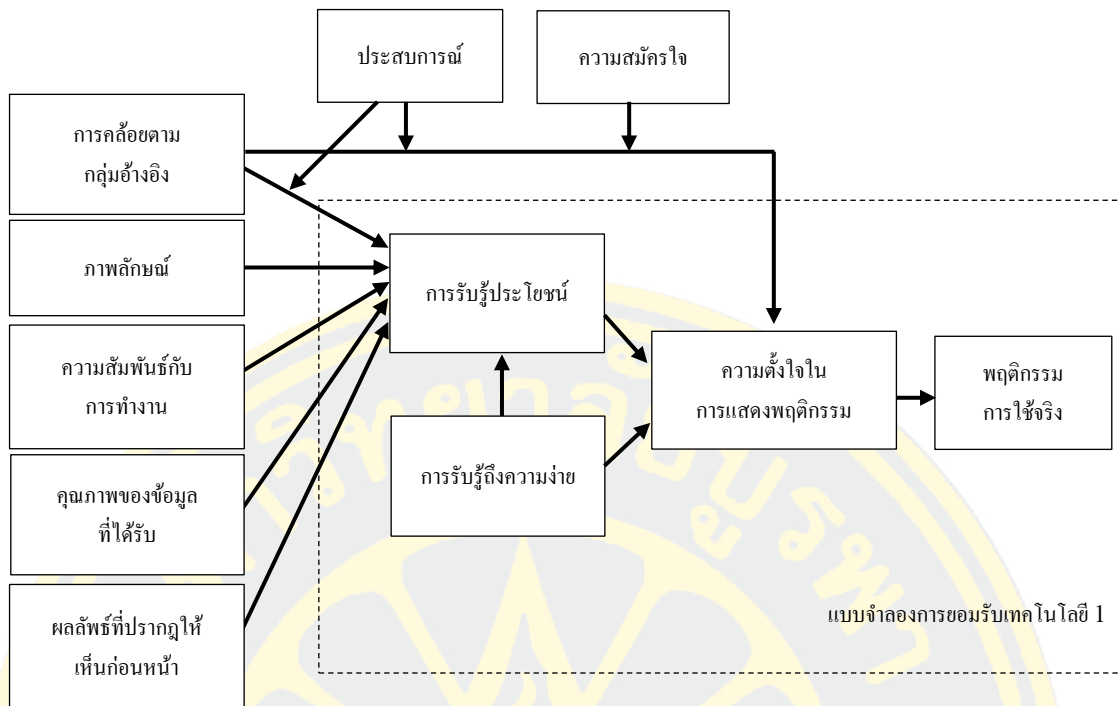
ประสบการณ์

ความสมัครใจ

การคล้อยตาม กลุ่มอ้างอิง

ภาพลักษณ์

ความสัมพันธ์กับ การทำงาน

คุณภาพของข้อมูล ที่ได้รับ

ผลลัพธ์ที่ปรากฏให้ เห็นก่อนหน้า

การรับรู้ประโยชน์

การรับรู้ถึงความง่าย

ความตั้งใจใน การแสดงพฤติกรรม

พฤติกรรม การใช้จริง

แบบจำลองการยอมรับเทคโนโลยี 1